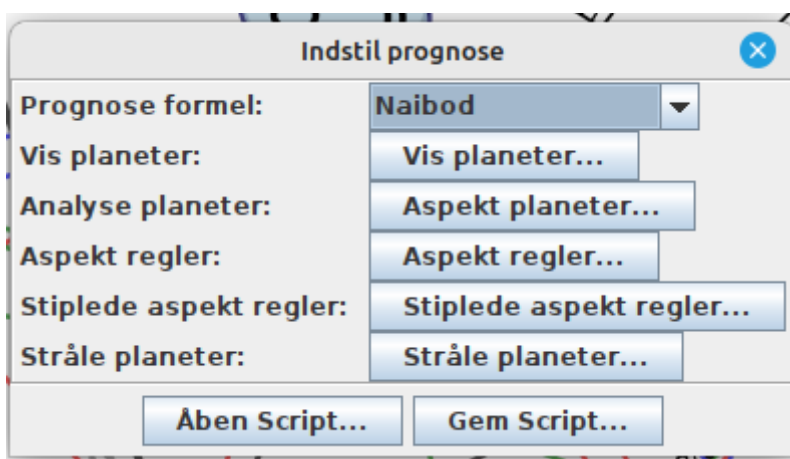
Indstil prognose

Prognose formel: Naibod
Vis planeter: Vis planeter...
Analyse planeter: Aspekt planeter...
Aspekt regler: Aspekt regler...
Stiplede aspekt regler: Stiplede aspekt regler...
Stråle planeter: Stråle planeter...

Åben Script... Gem Script...